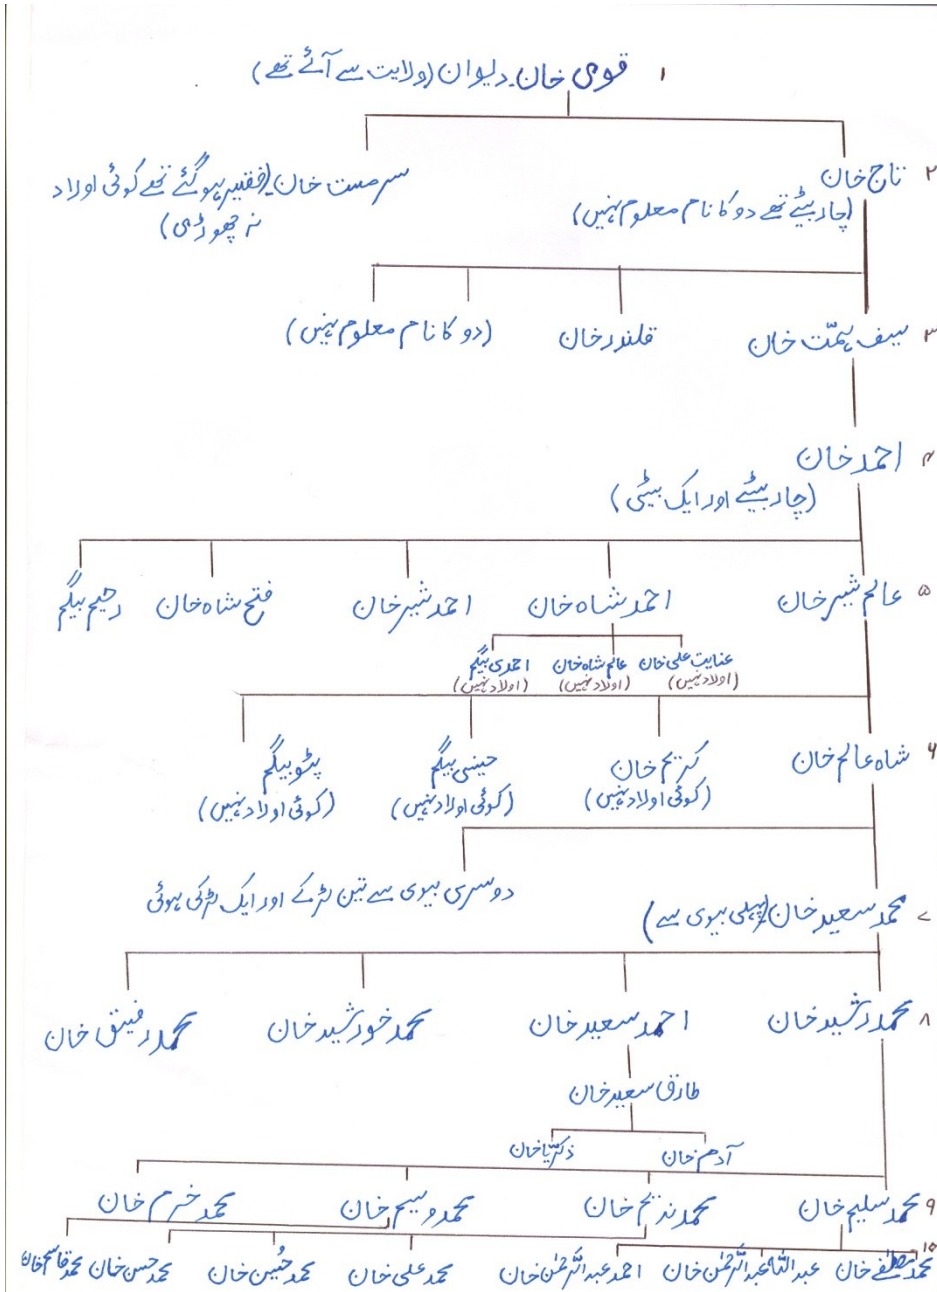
۱ قومی خان دیوان (ولایت سے آئے تھے)

۲ تاج خان
(چار بیٹے تھے دو کا نام معلوم نہیں)

سرمست خان (فقیر ہوگئے تھے کوئی اولاد نہ چھوڑی)

۳ سیف ہمت خان

قلندر خان

(دو کا نام معلوم نہیں)

۴ احمد خان
(چار بیٹے اور ایک بیٹی)

۵ عالم شیر خان

احمد شاہ خان

احمد شیر خان

فتح شاہ خان

رحیم بیگم

عنایت علی خان (اولاد نہیں)

عالم شاہ خان (اولاد نہیں)

احمدی بیگم (اولاد نہیں)

۶ شاہ عالم خان

کریم خان (کوئی اولاد نہیں)

حسینی بیگم (کوئی اولاد نہیں)

پٹو بیگم (کوئی اولاد نہیں)

دوسری بیوی سے تین لڑکے اور ایک لڑکی ہوئی

۷ محمد سعید خان (پہلی بیوی سے)

۸ محمد رشید خان

احمد سعید خان

محمد خورشید خان

محمد رفیق خان

طارق سعید خان

آدم خان

ذکریا خان

۹ محمد سلیم خان

محمد ندیم خان

محمد وسیم خان

محمد خرم خان

۱۰ محمد مصطفی خان

عبداللہ

عبدالرحمٰن خان

احمد عبدالرحمٰن خان

محمد علی خان

محمد حسین خان

محمد حسن خان

محمد قاسم خان